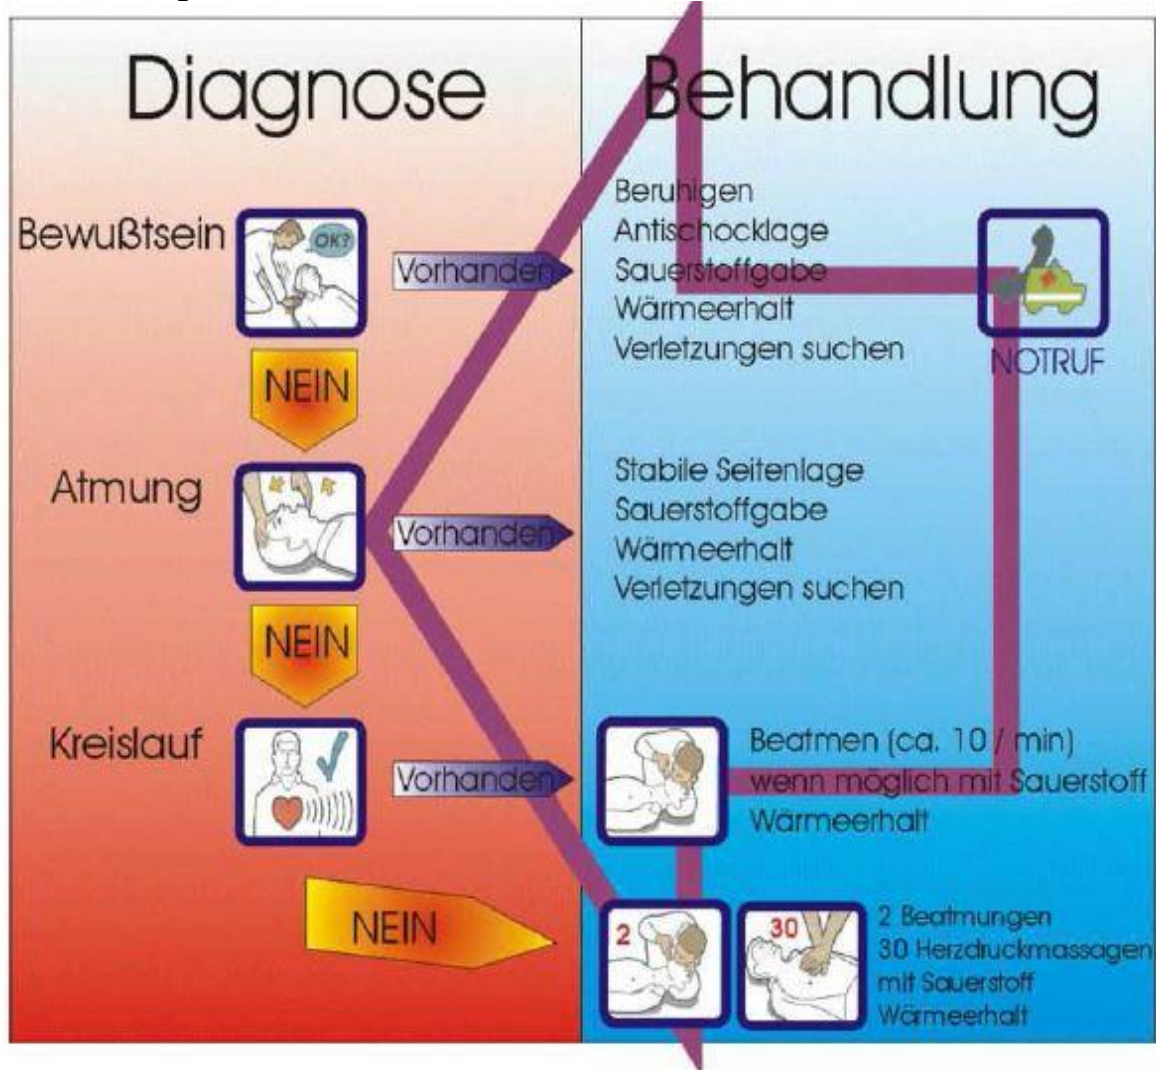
Diagnose

Behandlung

Bewußtsein

OK?

Vorhanden

Beruhigen
Antischocklage
Sauerstoffgabe
Wärmeerhalt
Verletzungen suchen

NOTRUF

NEIN

Atmung

Vorhanden

Stabile Seitenlage
Sauerstoffgabe
Wärmeerhalt
Verletzungen suchen

NEIN

Kreislauf

Vorhanden

Beatmen (ca. 10 / min)
wenn möglich mit Sauerstoff
Wärmeerhalt

NEIN

2

30

2 Beatmungen
30 Herzdruckmassagen
mit Sauerstoff
Wärmeerhalt